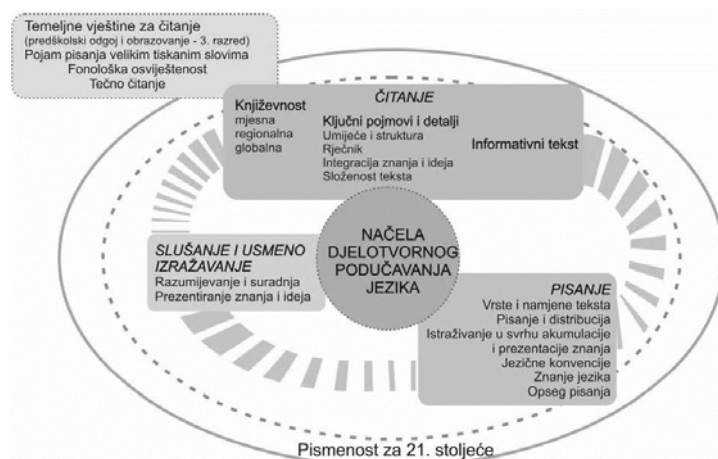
Temeljne vještine za čitanje
(predškolski odgoj i obrazovanje - 3. razred)
Pojam pisanja velikim tiskanim slovima
Fonološka osviještenost
Tečno čitanje

ČITANJE

Književnost
mjesna
regionalna
globalna

Ključni pojmovi i detalji
Umijeće i struktura
Rječnik
Integracija znanja i ideja
Složenost teksta

Informativni tekst

SLUŠANJE I USMENO IZRAŽAVANJE
Razumijevanje i suradnja
Prezentiranje znanja i ideja

NAČELA DJELOTVORNOG PODUČAVANJA JEZIKA

PISANJE
Vrste i namjene teksta
Pisanje i distribucija
Istraživanje u svrhu akumulacije i prezentacije znanja
Jezične konvencije
Znanje jezika
Opseg pisanja

Pismenost za 21. stoljeće